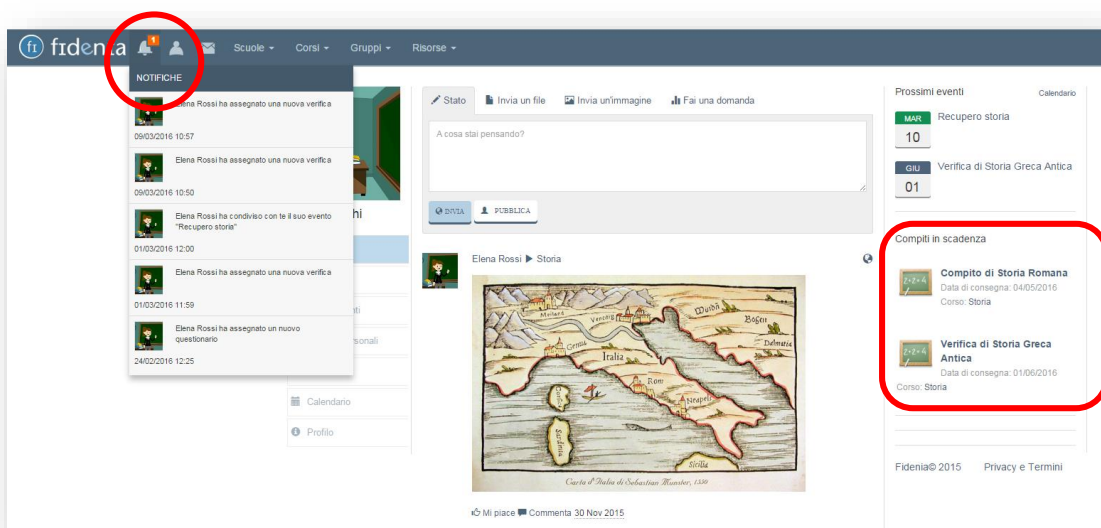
fidenia 1 Scuole ▾ Corsi ▾ Gruppi ▾ Risorse ▾

NOTIFICHE

Elena Rossi ha assegnato una nuova verifica
09/03/2016 10:57

Elena Rossi ha assegnato una nuova verifica
09/03/2016 10:50

Elena Rossi ha condiviso con te il suo evento "Recupero storia"
01/03/2016 12:00

Elena Rossi ha assegnato una nuova verifica
01/03/2016 11:59

Elena Rossi ha assegnato un nuovo questionario
24/02/2016 12:25

hi

nti

sonali

Calendario

Profilo

Stato | Invia un file | Invia un'immagine | Fai una domanda

A cosa stai pensando?

DIVIA | PUBBLICA

Elena Rossi ▶ Storia

Carta d'Italia di Sebastian Munster, 1550

Mi piace Commenta 30 Nov 2015

Prossimi eventi Calendario

MAR 10 Recupero storia

GIU 01 Verifica di Storia Greca Antica

Compiti in scadenza

Compito di Storia Romana
Data di consegna: 04/05/2016
Corso: Storia

Verifica di Storia Greca Antica
Data di consegna: 01/06/2016
Corso: Storia

Fidenia© 2015 Privacy e Termini